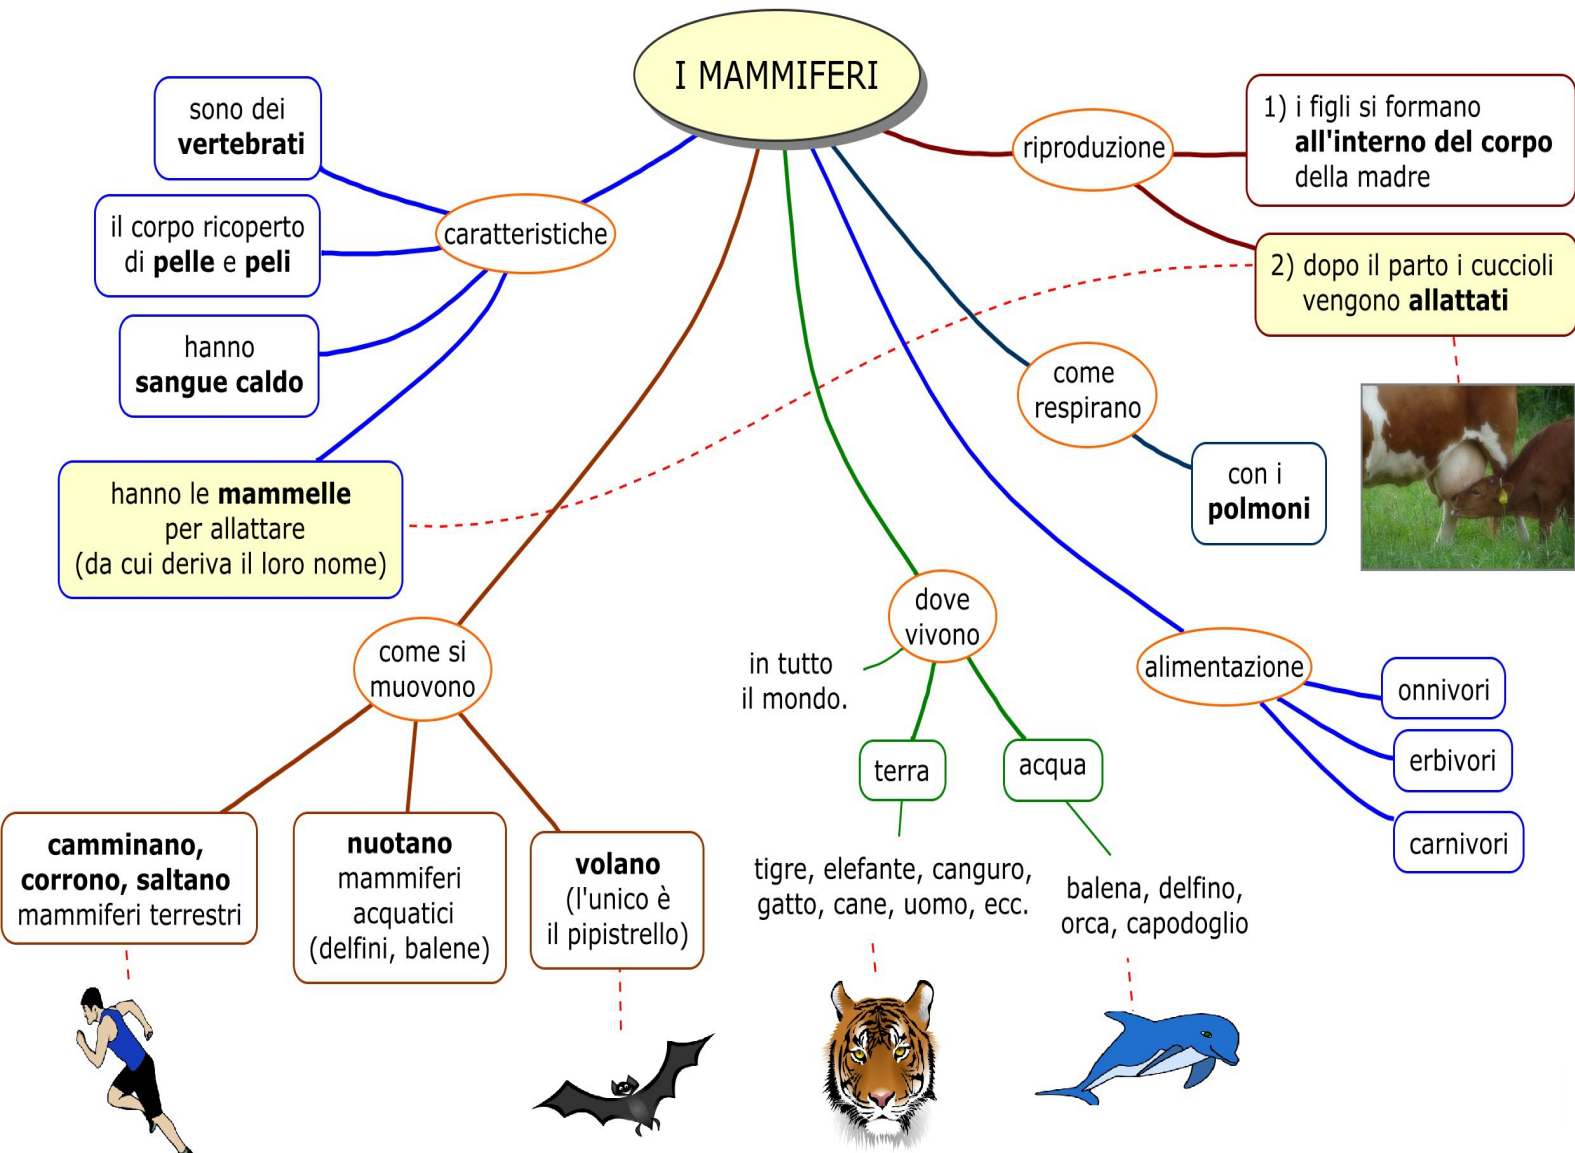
I MAMMIFERI

caratteristiche

sono dei **vertebrati**

il corpo ricoperto di **pelle** e **peli**

hanno **sangue caldo**

hanno le **mammelle** per allattare (da cui deriva il loro nome)

riproduzione

1) i figli si formano **all'interno del corpo** della madre

2) dopo il parto i cuccioli vengono **allattati**

come respirano

con i **polmoni**

come si muovono

**camminano, corrono, saltano** mammiferi terrestri

**nuotano** mammiferi acquatici (delfini, balene)

**volano** (l'unico è il pipistrello)

dove vivono

in tutto il mondo.

terra

tigre, elefante, canguro, gatto, cane, uomo, ecc.

acqua

balena, delfino, orca, capodoglio

alimentazione

onnivori

erbivori

carnivori